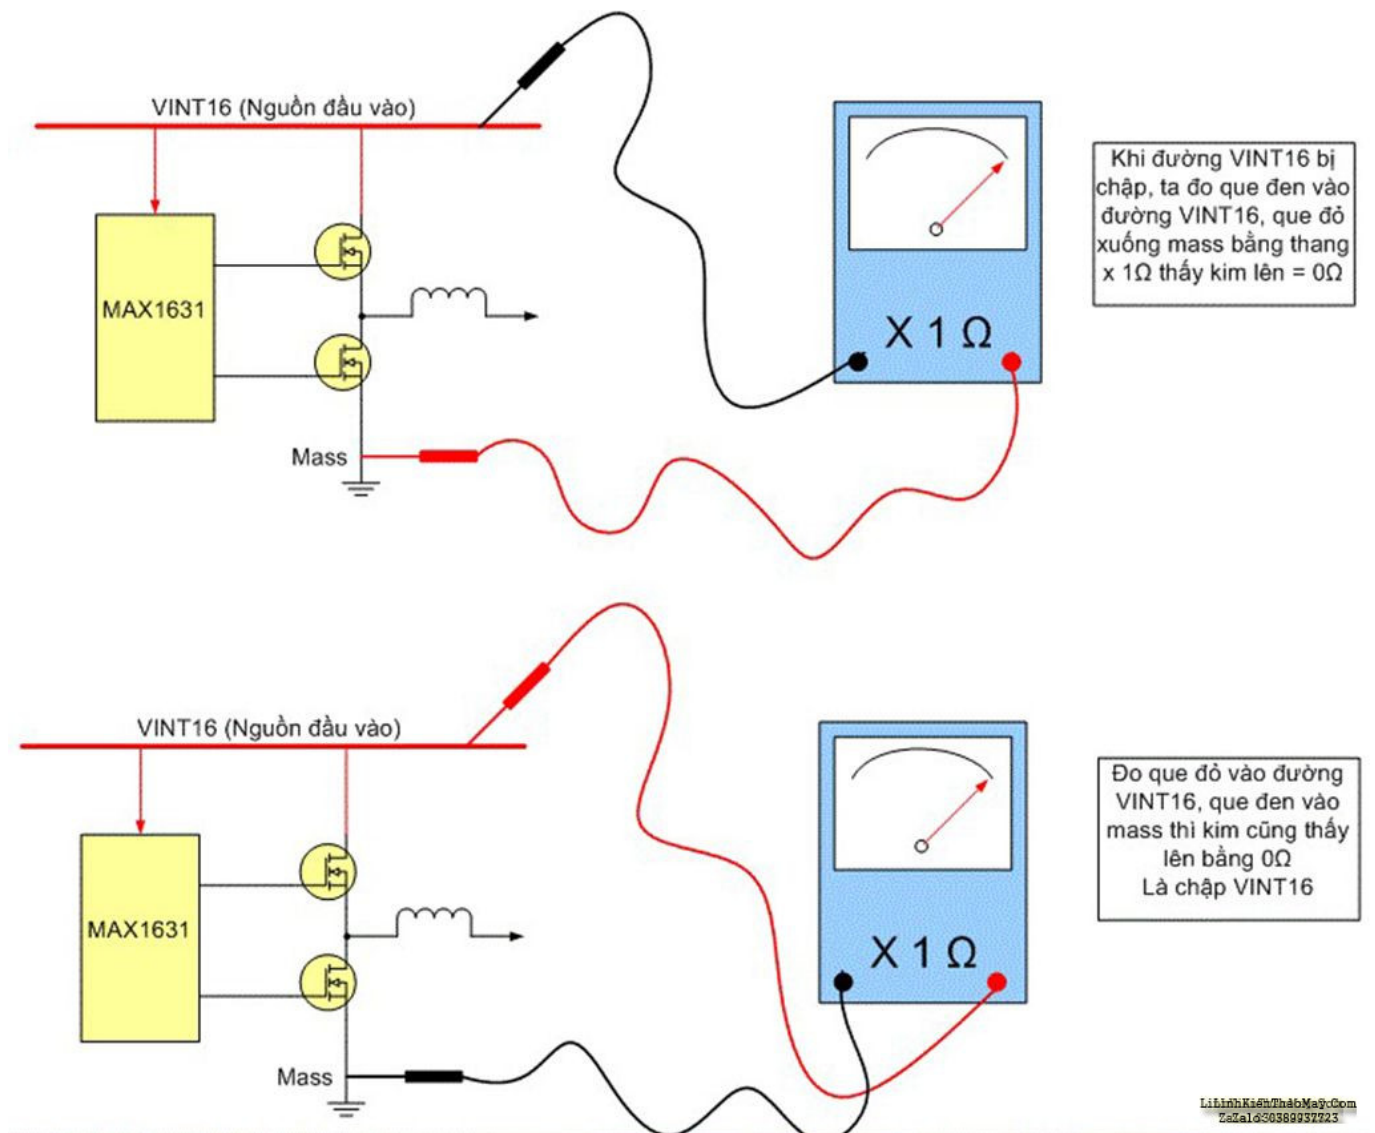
VINT16 (Nguồn đầu vào)

MAX1631

Mass

X 1 Ω

Khi đường VINT16 bị chập, ta đo que đen vào đường VINT16, que đỏ xuống mass bằng thang x 1Ω thấy kim lên = 0Ω

VINT16 (Nguồn đầu vào)

MAX1631

Mass

X 1 Ω

Đo que đỏ vào đường VINT16, que đen vào mass thì kim cũng thấy lên bằng 0Ω
Là chập VINT16

LinhKienThaoMay.Com
Zalo: 0389937723